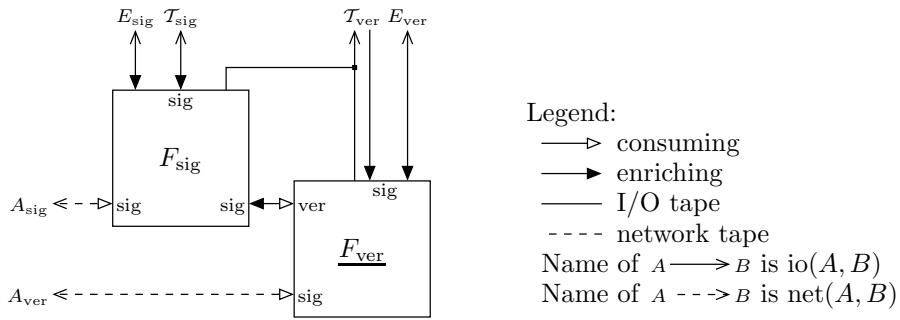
$E_{\text{sig}}$ $\mathcal{T}_{\text{sig}}$

$\mathcal{T}_{\text{ver}}$ $E_{\text{ver}}$

sig

$F_{\text{sig}}$

$A_{\text{sig}}$ sig

sig ver

sig

$\underline{F_{\text{ver}}}$

$A_{\text{ver}}$ sig

Legend:
consuming
enriching
I/O tape
network tape
Name of $A \longrightarrow B$ is $\text{io}(A, B)$
Name of $A \dashrightarrow B$ is $\text{net}(A, B)$